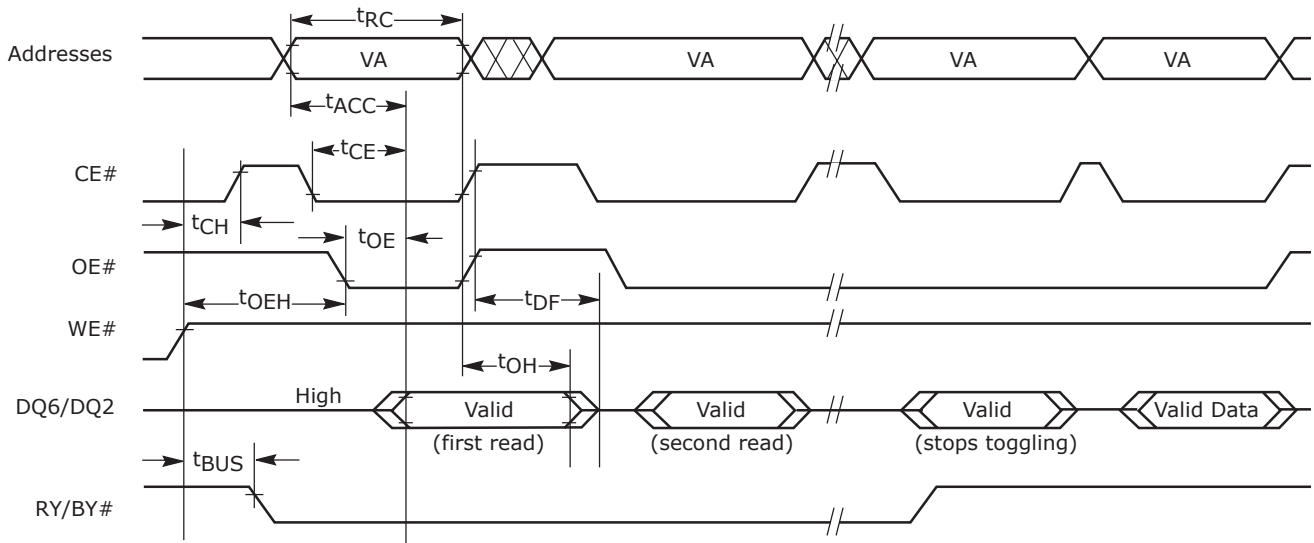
$t_{RC}$

Addresses

VA

VA

VA

VA

$t_{ACC}$

$t_{CE}$

CE#

$t_{CH}$

$t_{OE}$

OE#

$t_{OEH}$

$t_{DF}$

WE#

$t_{OH}$

DQ6/DQ2

High

Valid
(first read)

Valid
(second read)

Valid
(stops toggling)

Valid Data

$t_{BUS}$

RY/BY#